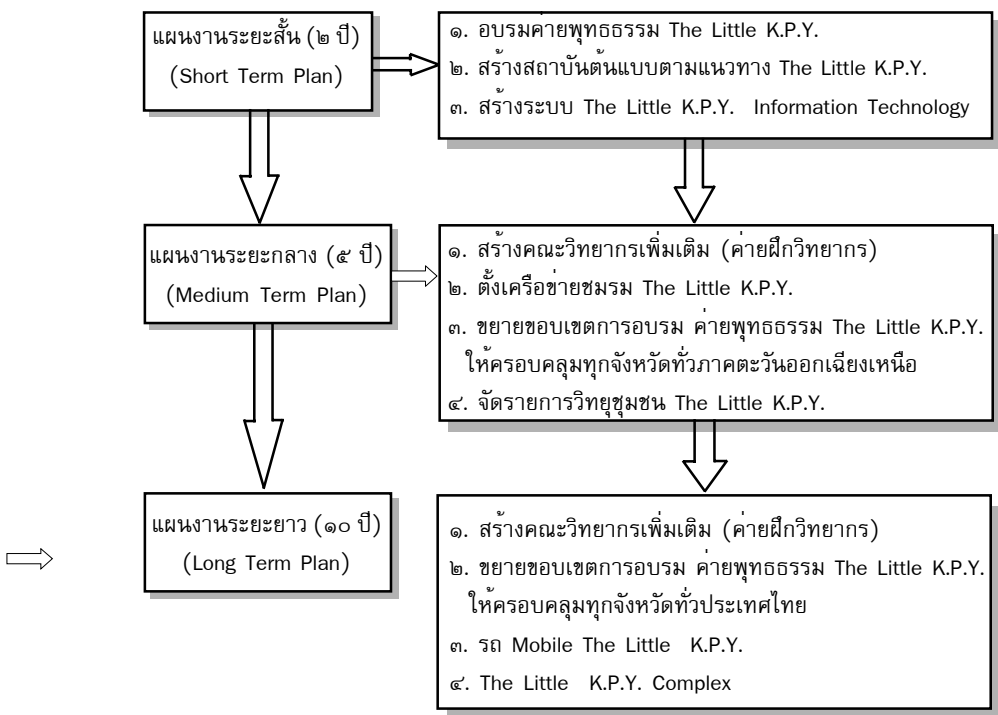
แผนงานระยะสั้น (๒ ปี)
(Short Term Plan)

๑. อบรมค่ายพุทธธรรม The Little K.P.Y.
๒. สร้างสถาบันต้นแบบตามแนวทาง The Little K.P.Y.
๓. สร้างระบบ The Little K.P.Y. Information Technology

แผนงานระยะกลาง (๕ ปี)
(Medium Term Plan)

๑. สร้างคณะวิทยากรเพิ่มเติม (ค่ายฝึกวิทยากร)
๒. ตั้งเครือข่ายชมรม The Little K.P.Y.
๓. ขยายขอบเขตการอบรม ค่ายพุทธธรรม The Little K.P.Y. ให้ครอบคลุมทุกจังหวัดทั่วภาคตะวันออกเฉียงเหนือ
๔. จัดรายการวิทยุชุมชน The Little K.P.Y.

แผนงานระยะยาว (๑๐ ปี)
(Long Term Plan)

๑. สร้างคณะวิทยากรเพิ่มเติม (ค่ายฝึกวิทยากร)
๒. ขยายขอบเขตการอบรม ค่ายพุทธธรรม The Little K.P.Y. ให้ครอบคลุมทุกจังหวัดทั่วประเทศไทย
๓. รถ Mobile The Little K.P.Y.
๔. The Little K.P.Y. Complex